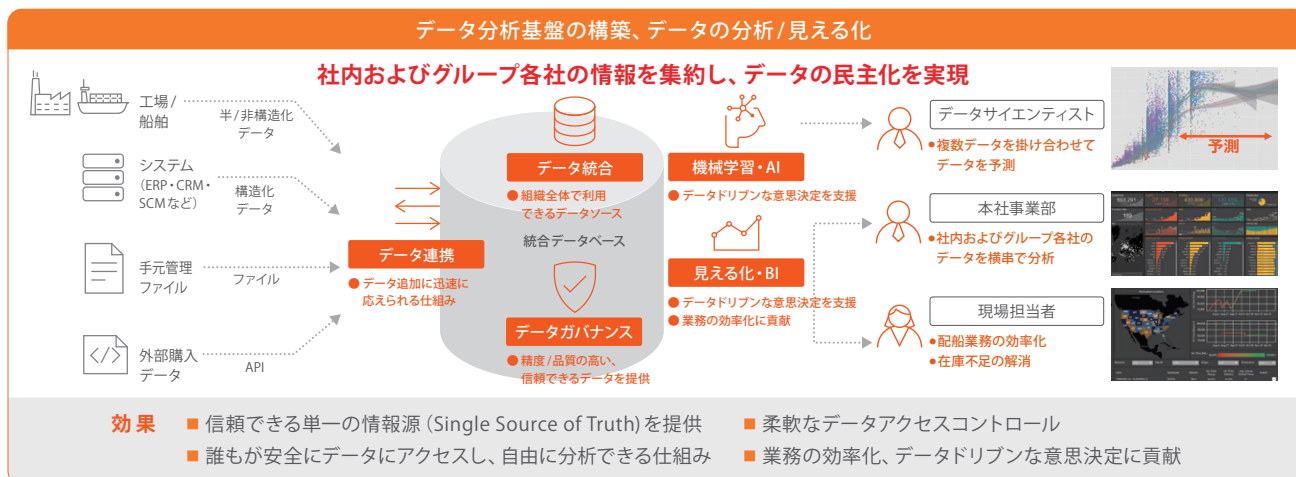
データ分析基盤の構築、データの分析/見える化

社内およびグループ各社の情報を集約し、データの民主化を実現

工場/船舶
半/非構造化データ

システム（ERP・CRM・SCMなど）
構造化データ

手元管理ファイル
ファイル

外部購入データ
API

データ連携
● データ追加に迅速に応えられる仕組み

データ統合
● 組織全体で利用できるデータソース

統合データベース

データガバナンス
● 精度/品質の高い、信頼できるデータを提供

機械学習・AI
● データドリブンな意思決定を支援

見える化・BI
● データドリブンな意思決定を支援
● 業務の効率化に貢献

データサイエンティスト
●複数データを掛け合わせてデータを予測

予測

本社事業部
●社内およびグループ各社のデータを横串で分析

現場担当者
●配船業務の効率化
●在庫不足の解消

効果
■ 信頼できる単一の情報源（Single Source of Truth）を提供
■ 柔軟なデータアクセスコントロール
■ 誰もが安全にデータにアクセスし、自由に分析できる仕組み
■ 業務の効率化、データドリブンな意思決定に貢献